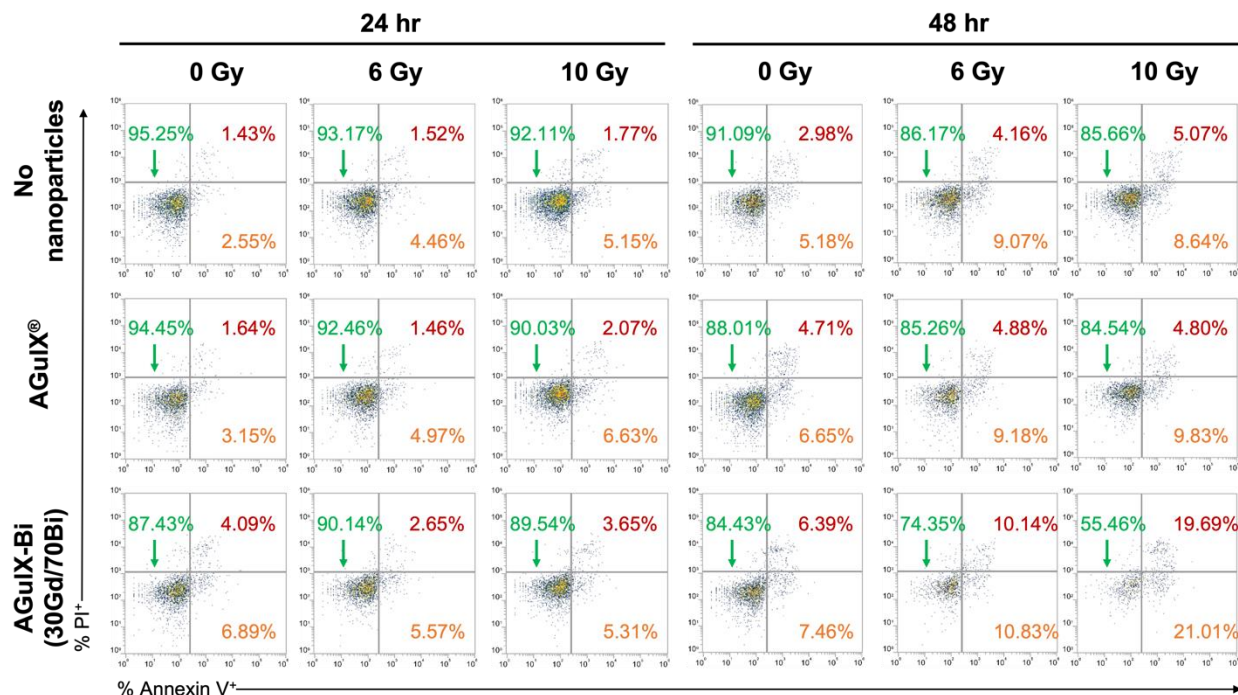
24 hr

48 hr

0 Gy 6 Gy 10 Gy 0 Gy 6 Gy 10 Gy

No nanoparticles

95.25% 1.43% 2.55%

93.17% 1.52% 4.46%

92.11% 1.77% 5.15%

91.09% 2.98% 5.18%

86.17% 4.16% 9.07%

85.66% 5.07% 8.64%

AGuIX®

94.45% 1.64% 3.15%

92.46% 1.46% 4.97%

90.03% 2.07% 6.63%

88.01% 4.71% 6.65%

85.26% 4.88% 9.18%

84.54% 4.80% 9.83%

AGuIX-Bi (30Gd/70Bi)

87.43% 4.09% 6.89%

90.14% 2.65% 5.57%

89.54% 3.65% 5.31%

84.43% 6.39% 7.46%

74.35% 10.14% 10.83%

55.46% 19.69% 21.01%

% PI⁺

% Annexin V⁺